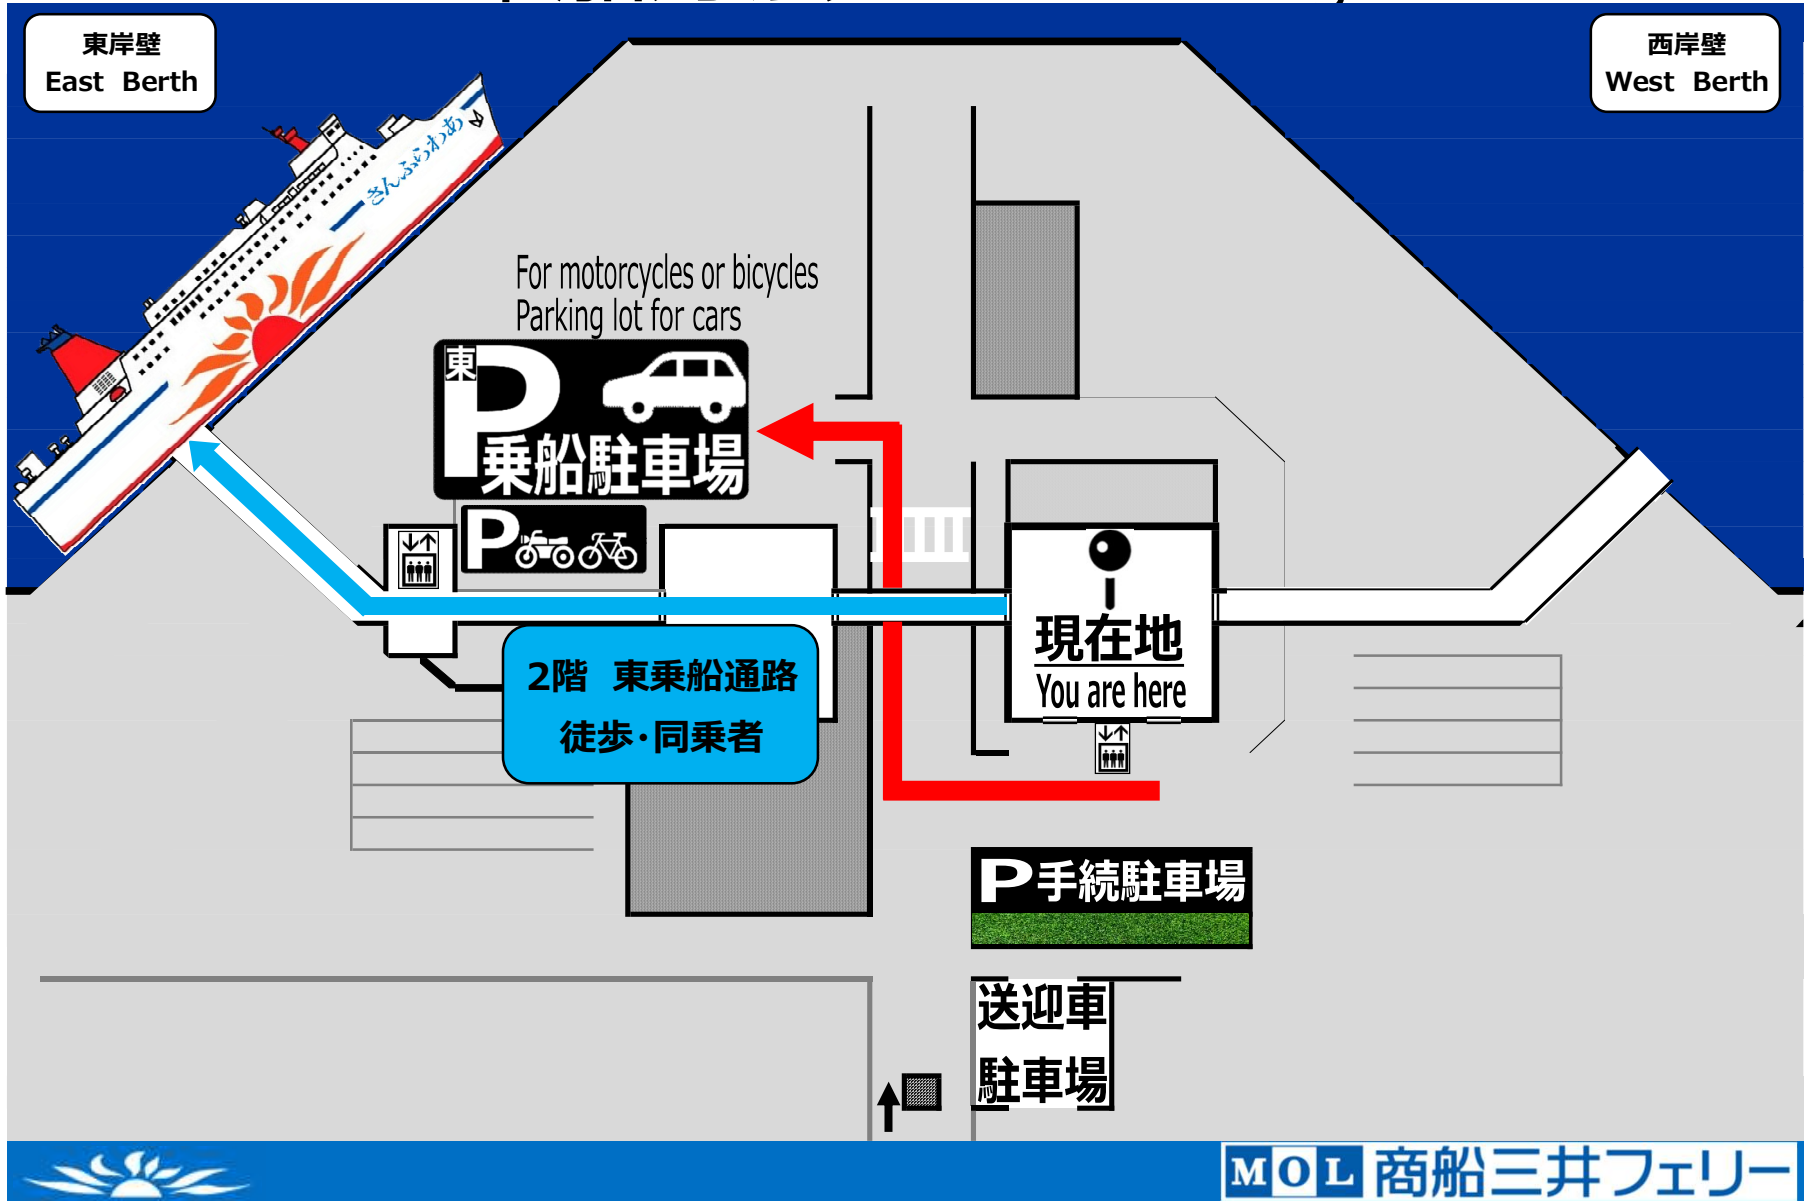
東岸壁
East Berth

西岸壁
West Berth

さんふらわあ

For motorcycles or bicycles
Parking lot for cars

東
P
乗船駐車場

P

現在地
You are here

2階 東乗船通路
徒歩・同乗者

P手続駐車場

送迎車
駐車場

MOL 商船三井フェリー